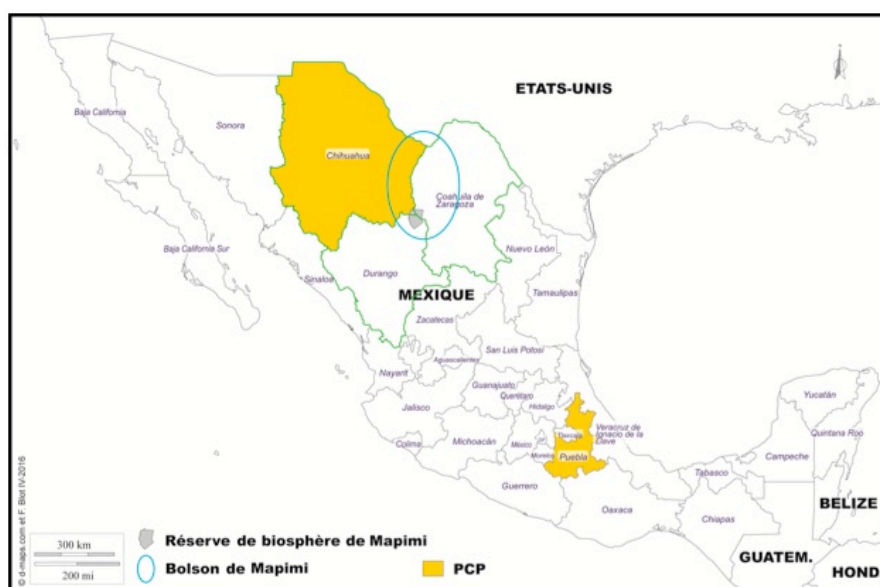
ETATS-UNIS

Baja California

Sonora

Chihuahua

Coahuila de Zaragoza

Baja California Sur

Nuevo León

Sinaloa

Durango

MEXIQUE

Tamaulipas

Zacatecas

San Luis Potosí

Aguascalientes

Nayarit

Guanajuato

Querétaro

Hidalgo

Jalisco

Veracruz de Ignacio de la Llave

Yucatán

Tlaxcala

Quintana Roo

Colima

Michoacán

México

Morelos

Puebla

Campeche

Tabasco

Guerrero

BELIZE

Oaxaca

Chiapas

GUATEM.

HOND

© d-maps.com et F. Blot IV-2016

300 km

200 mi

Réserve de biosphère de Mapimi

Bolson de Mapimi

PCP